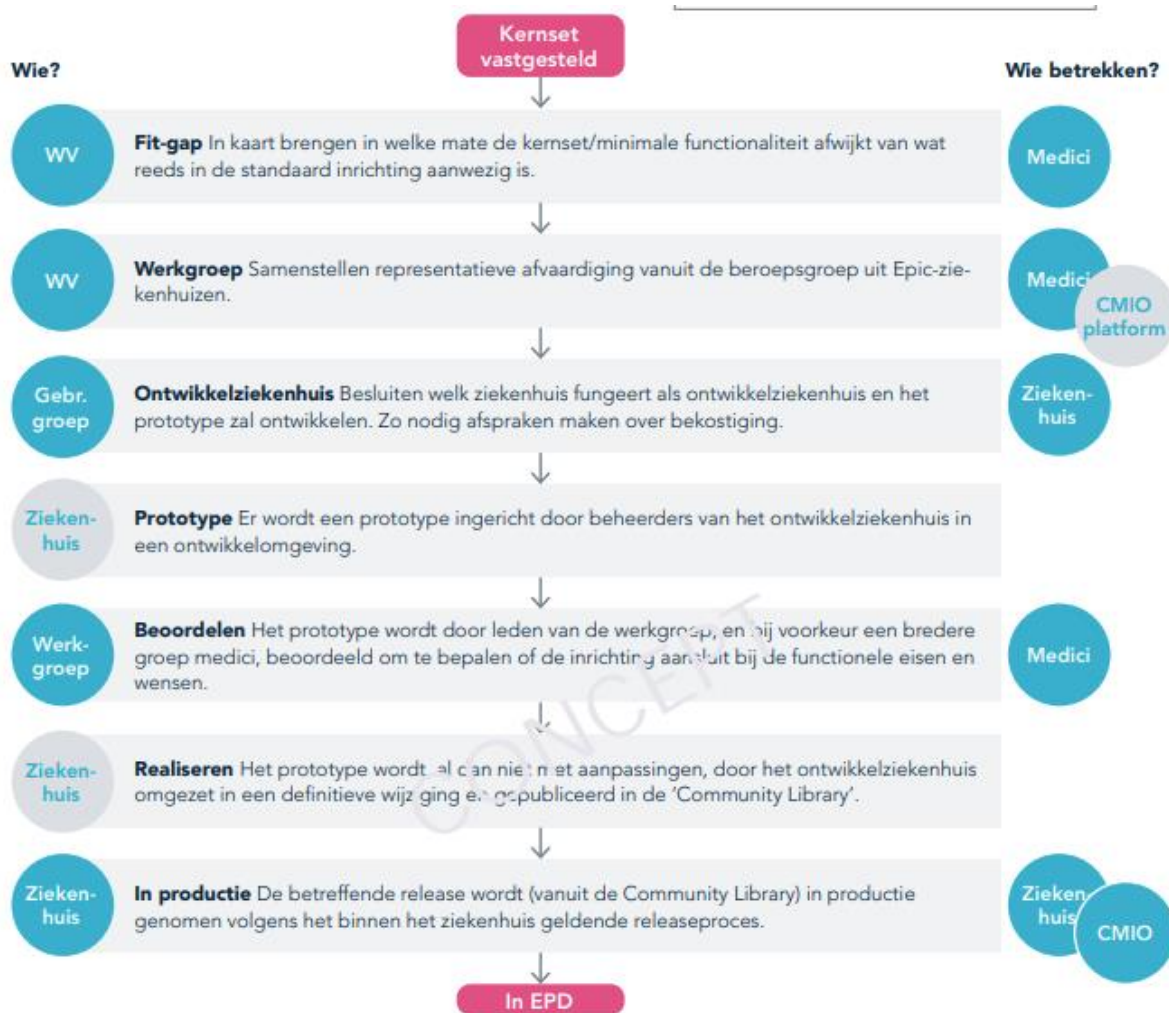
Kernset vastgesteld

Wie?

Wie betrekken?

WV

Fit-gap In kaart brengen in welke mate de kernset/minimale functionaliteit afwijkt van wat reeds in de standaard inrichting aanwezig is.

Medici

WV

Werkgroep Samenstellen representatieve afvaardiging vanuit de beroepsgroep uit Epic-ziekenhuizen.

Medici

CMIO platform

Gebr. groep

Ontwikkelziekenhuis Besluiten welk ziekenhuis fungeert als ontwikkelziekenhuis en het prototype zal ontwikkelen. Zo nodig afspraken maken over bekostiging.

Ziekenhuis

Ziekenhuis

Prototype Er wordt een prototype ingericht door beheerders van het ontwikkelziekenhuis in een ontwikkelomgeving.

Werkgroep

Beoordelen Het prototype wordt door leden van de werkgroep, en bij voorkeur een bredere groep medici, beoordeeld om te bepalen of de inrichting aansluit bij de functionele eisen en wensen.

Medici

Ziekenhuis

Realiseren Het prototype wordt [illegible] met aanpassingen, door het ontwikkelziekenhuis omgezet in een definitieve wijziging en gepubliceerd in de 'Community Library'.

CONCEPT

Ziekenhuis

In productie De betreffende release wordt (vanuit de Community Library) in productie genomen volgens het binnen het ziekenhuis geldende releaseproces.

Ziekenhuis

CMIO

In EPD